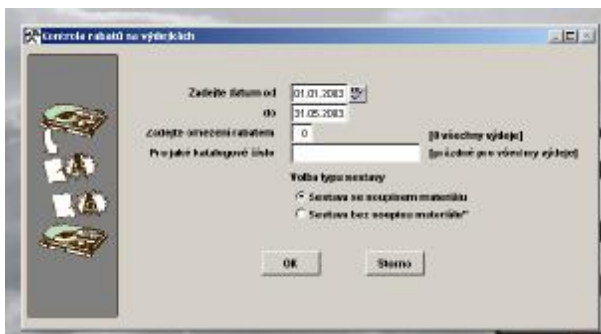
Kontrola rabatů na výdejkách

Zadejte datum od 01.01.2003

do 31.05.2003

Zadejte omezení rabatem 0 [0 všechny výdeje]

Pro jaké katalogové číslo [prázdné pro všechny výdeje]

Volba typu sestavy

Sestava se zaplaceným materiálem

Sestava bez zaplaceného materiálu*

OK

Storno